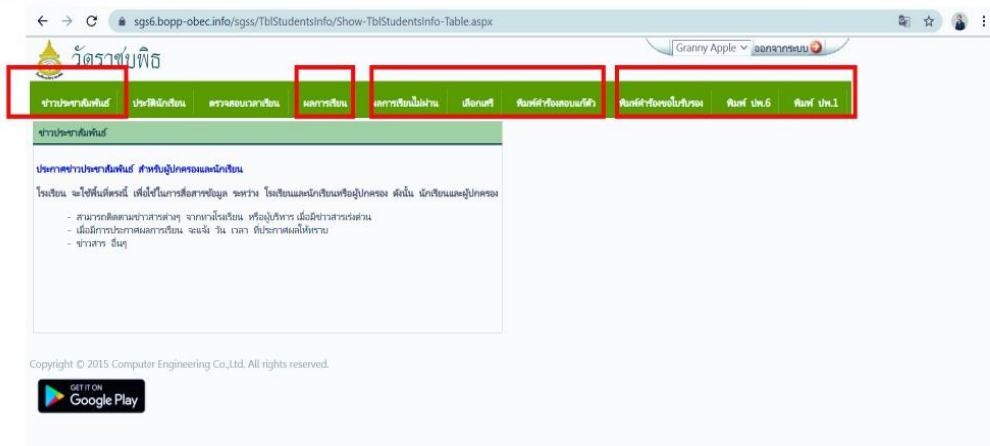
sgs6.bopp-obec.info/sgss/TblStudentsInfo/Show-TblStudentsInfo-Table.aspx

วัดราชบพิธ

Granny Apple ออกจากระบบ

ข่าวประชาสัมพันธ์ | ประวัตินักเรียน | ตรวจสอบเวลาเรียน | ผลการเรียน | ผลการเรียนไม่ผ่าน | เลือกเสรี | พิมพ์คำร้องสอบแก้ตัว | พิมพ์คำร้องขอใบรับรอง | พิมพ์ ปพ.6 | พิมพ์ ปพ.1

ข่าวประชาสัมพันธ์

ประกาศข่าวประชาสัมพันธ์ สำหรับผู้ปกครองและนักเรียน

โรงเรียน จะใช้พื้นที่ตรงนี้ เพื่อใช้ในการสื่อสารข้อมูล ระหว่าง โรงเรียนและนักเรียนหรือผู้ปกครอง ดังนั้น นักเรียนและผู้ปกครอง

- สามารถติดตามข่าวสารต่างๆ จากทางโรงเรียน หรือผู้บริหาร เมื่อมีข่าวสารเร่งด่วน
- เมื่อมีการประกาศผลการเรียน จะแจ้ง วัน เวลา ที่ประกาศผลให้ทราบ
- ข่าวสาร อื่นๆ

Copyright © 2015 Computer Engineering Co.,Ltd. All rights reserved.

GET IT ON Google Play